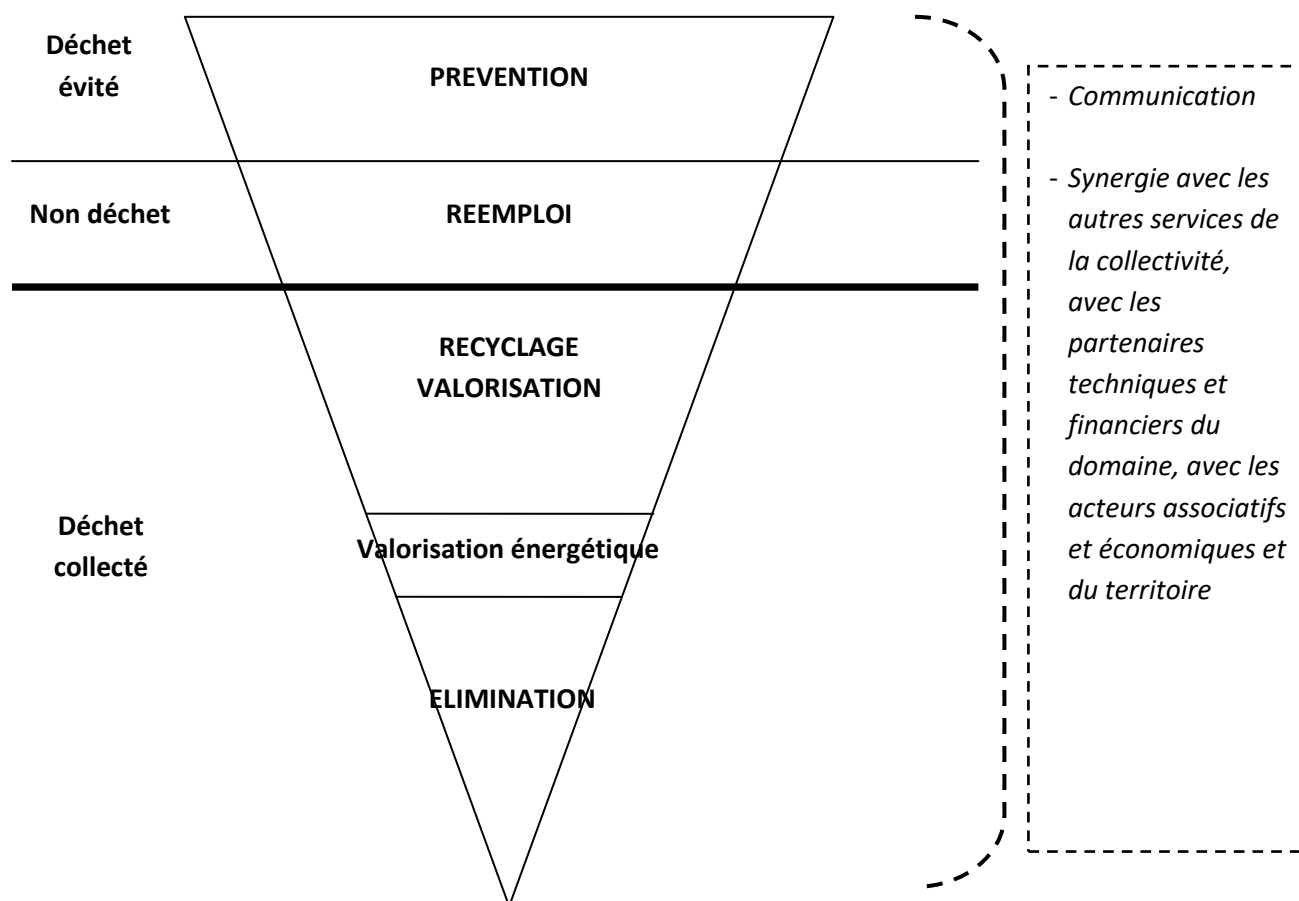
Déchet évité

PREVENTION

Non déchet

REEMPLOI

RECYCLAGE
VALORISATION

Déchet collecté

Valorisation énergétique

ELIMINATION

- Communication

- Synergie avec les autres services de la collectivité, avec les partenaires techniques et financiers du domaine, avec les acteurs associatifs et économiques et du territoire